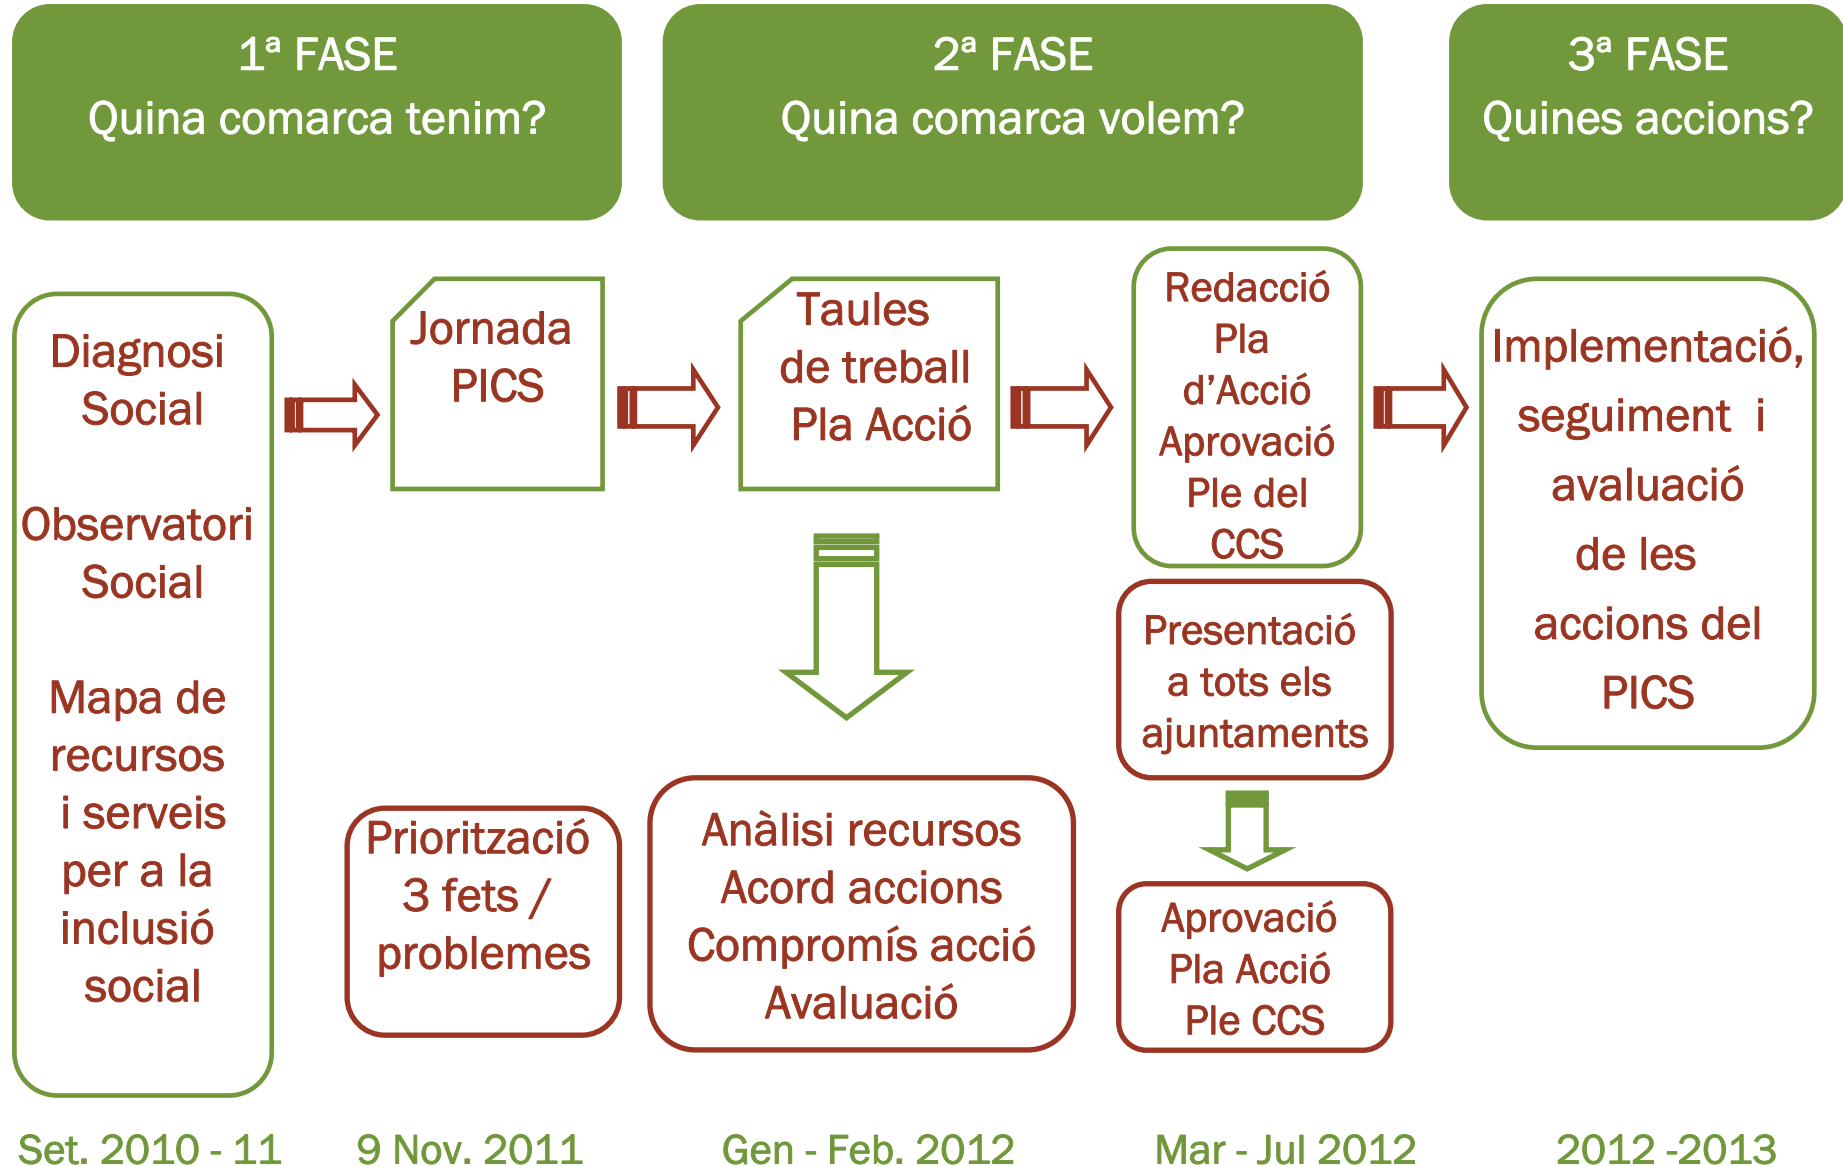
1ª FASE
Quina comarca tenim?

2ª FASE
Quina comarca volem?

3ª FASE
Quines accions?

Diagnosi Social

Observatori Social

Mapa de recursos i serveis per a la inclusió social

Jornada PICS

Taules de treball Pla Acció

Redacció Pla d'Acció Aprovació Ple del CCS

Implementació, seguiment i avaluació de les accions del PICS

Presentació a tots els ajuntaments

Priorització 3 fets / problemes

Anàlisi recursos
Acord accions
Compromís acció
Avaluació

Aprovació Pla Acció Ple CCS

Set. 2010 - 11

9 Nov. 2011

Gen - Feb. 2012

Mar - Jul 2012

2012 -2013